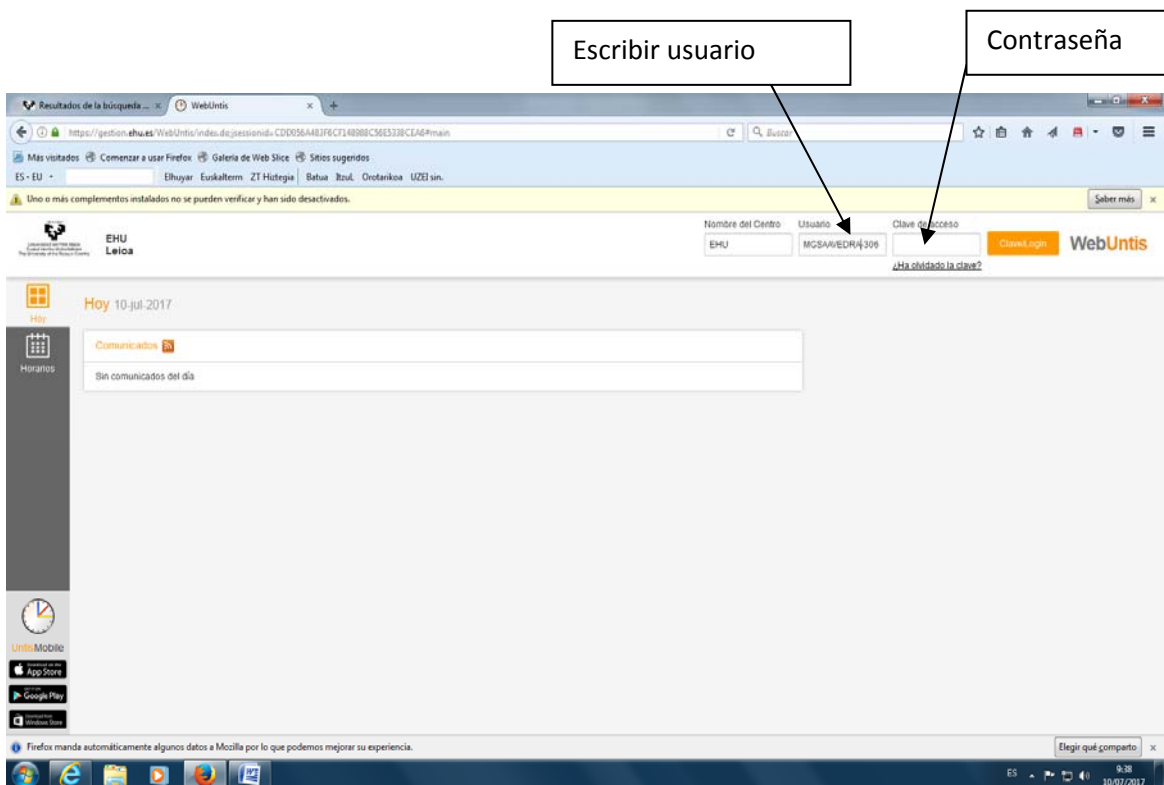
Escribir usuario

Contraseña

Resultados de la búsqueda ... × WebUntis × +

https://gestion.ehu.es/WebUntis/index.do;jsessionid=CDD056A483F6CF148988C56E5338CEA6#main

Buscar

Más visitados Comenzar a usar Firefox Galería de Web Slice Sitios sugeridos

ES - EU Elhuyar Euskalterm ZT Hiztegia Batua Itzul. Orotarikoa UZEI sin.

Uno o más complementos instalados no se pueden verificar y han sido desactivados.

Saber más ×

EHU
Leioa

Nombre del Centro
EHU

Usuario
MGSAAVEDRA306

Clave de acceso

Clave/Login

WebUntis

¿Ha olvidado la clave?

Hoy

Hoy 10-jul-2017

Comunicados

Sin comunicados del día

Horarios

UntisMobile

App Store

Google Play

Windows Store

Firefox manda automáticamente algunos datos a Mozilla por lo que podemos mejorar su experiencia.

Elegir qué comparto ×

ES 9:38 10/07/2017